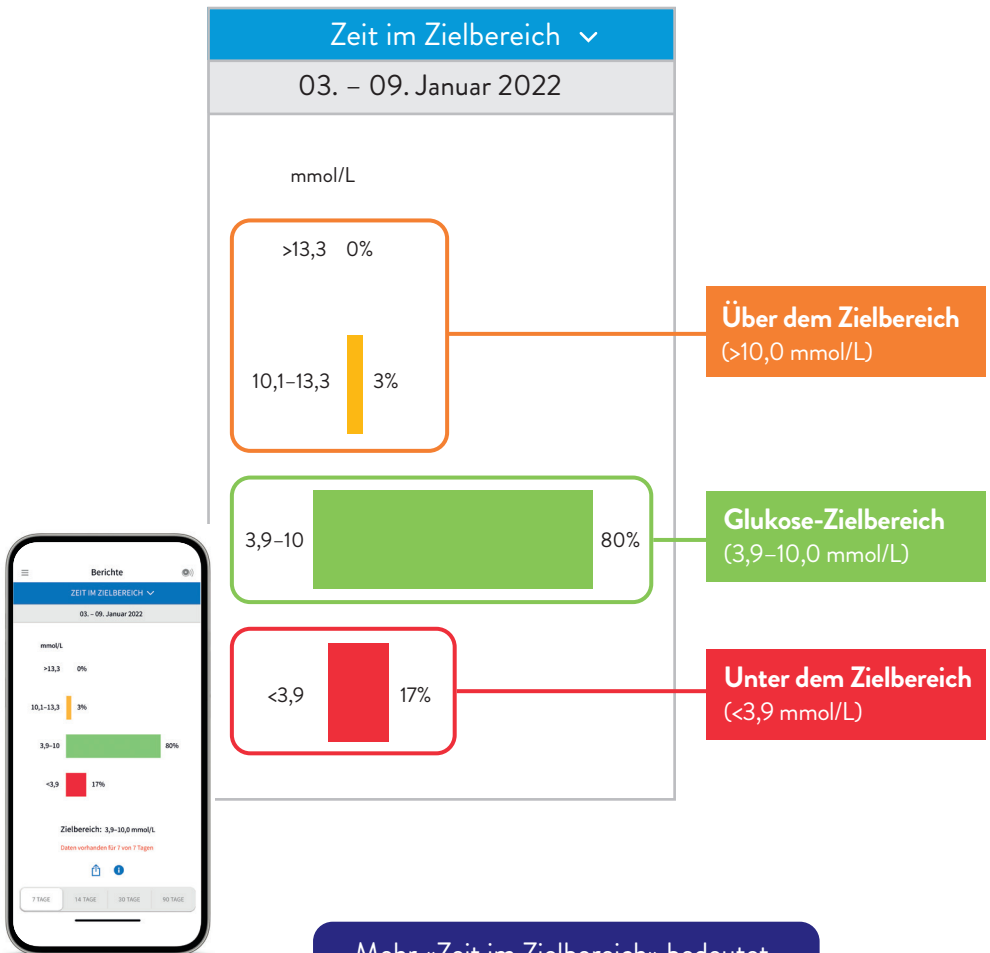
Zeit im Zielbereich

03. – 09. Januar 2022

mmol/L

>13,3 0%

10,1–13,3 3%

3,9–10 80%

<3,9 17%

Über dem Zielbereich
(>10,0 mmol/L)

Glukose-Zielbereich
(3,9–10,0 mmol/L)

Unter dem Zielbereich
(<3,9 mmol/L)

Berichte

ZEIT IM ZIELBEREICH

03. – 09. Januar 2022

mmol/L

>13,3 0%

10,1–13,3 3%

3,9–10 80%

<3,9 17%

Zielbereich: 3,9–10,0 mmol/L

Daten vorhanden für 7 von 7 Tagen

7 TAGE | 14 TAGE | 30 TAGE | 90 TAGE

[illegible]